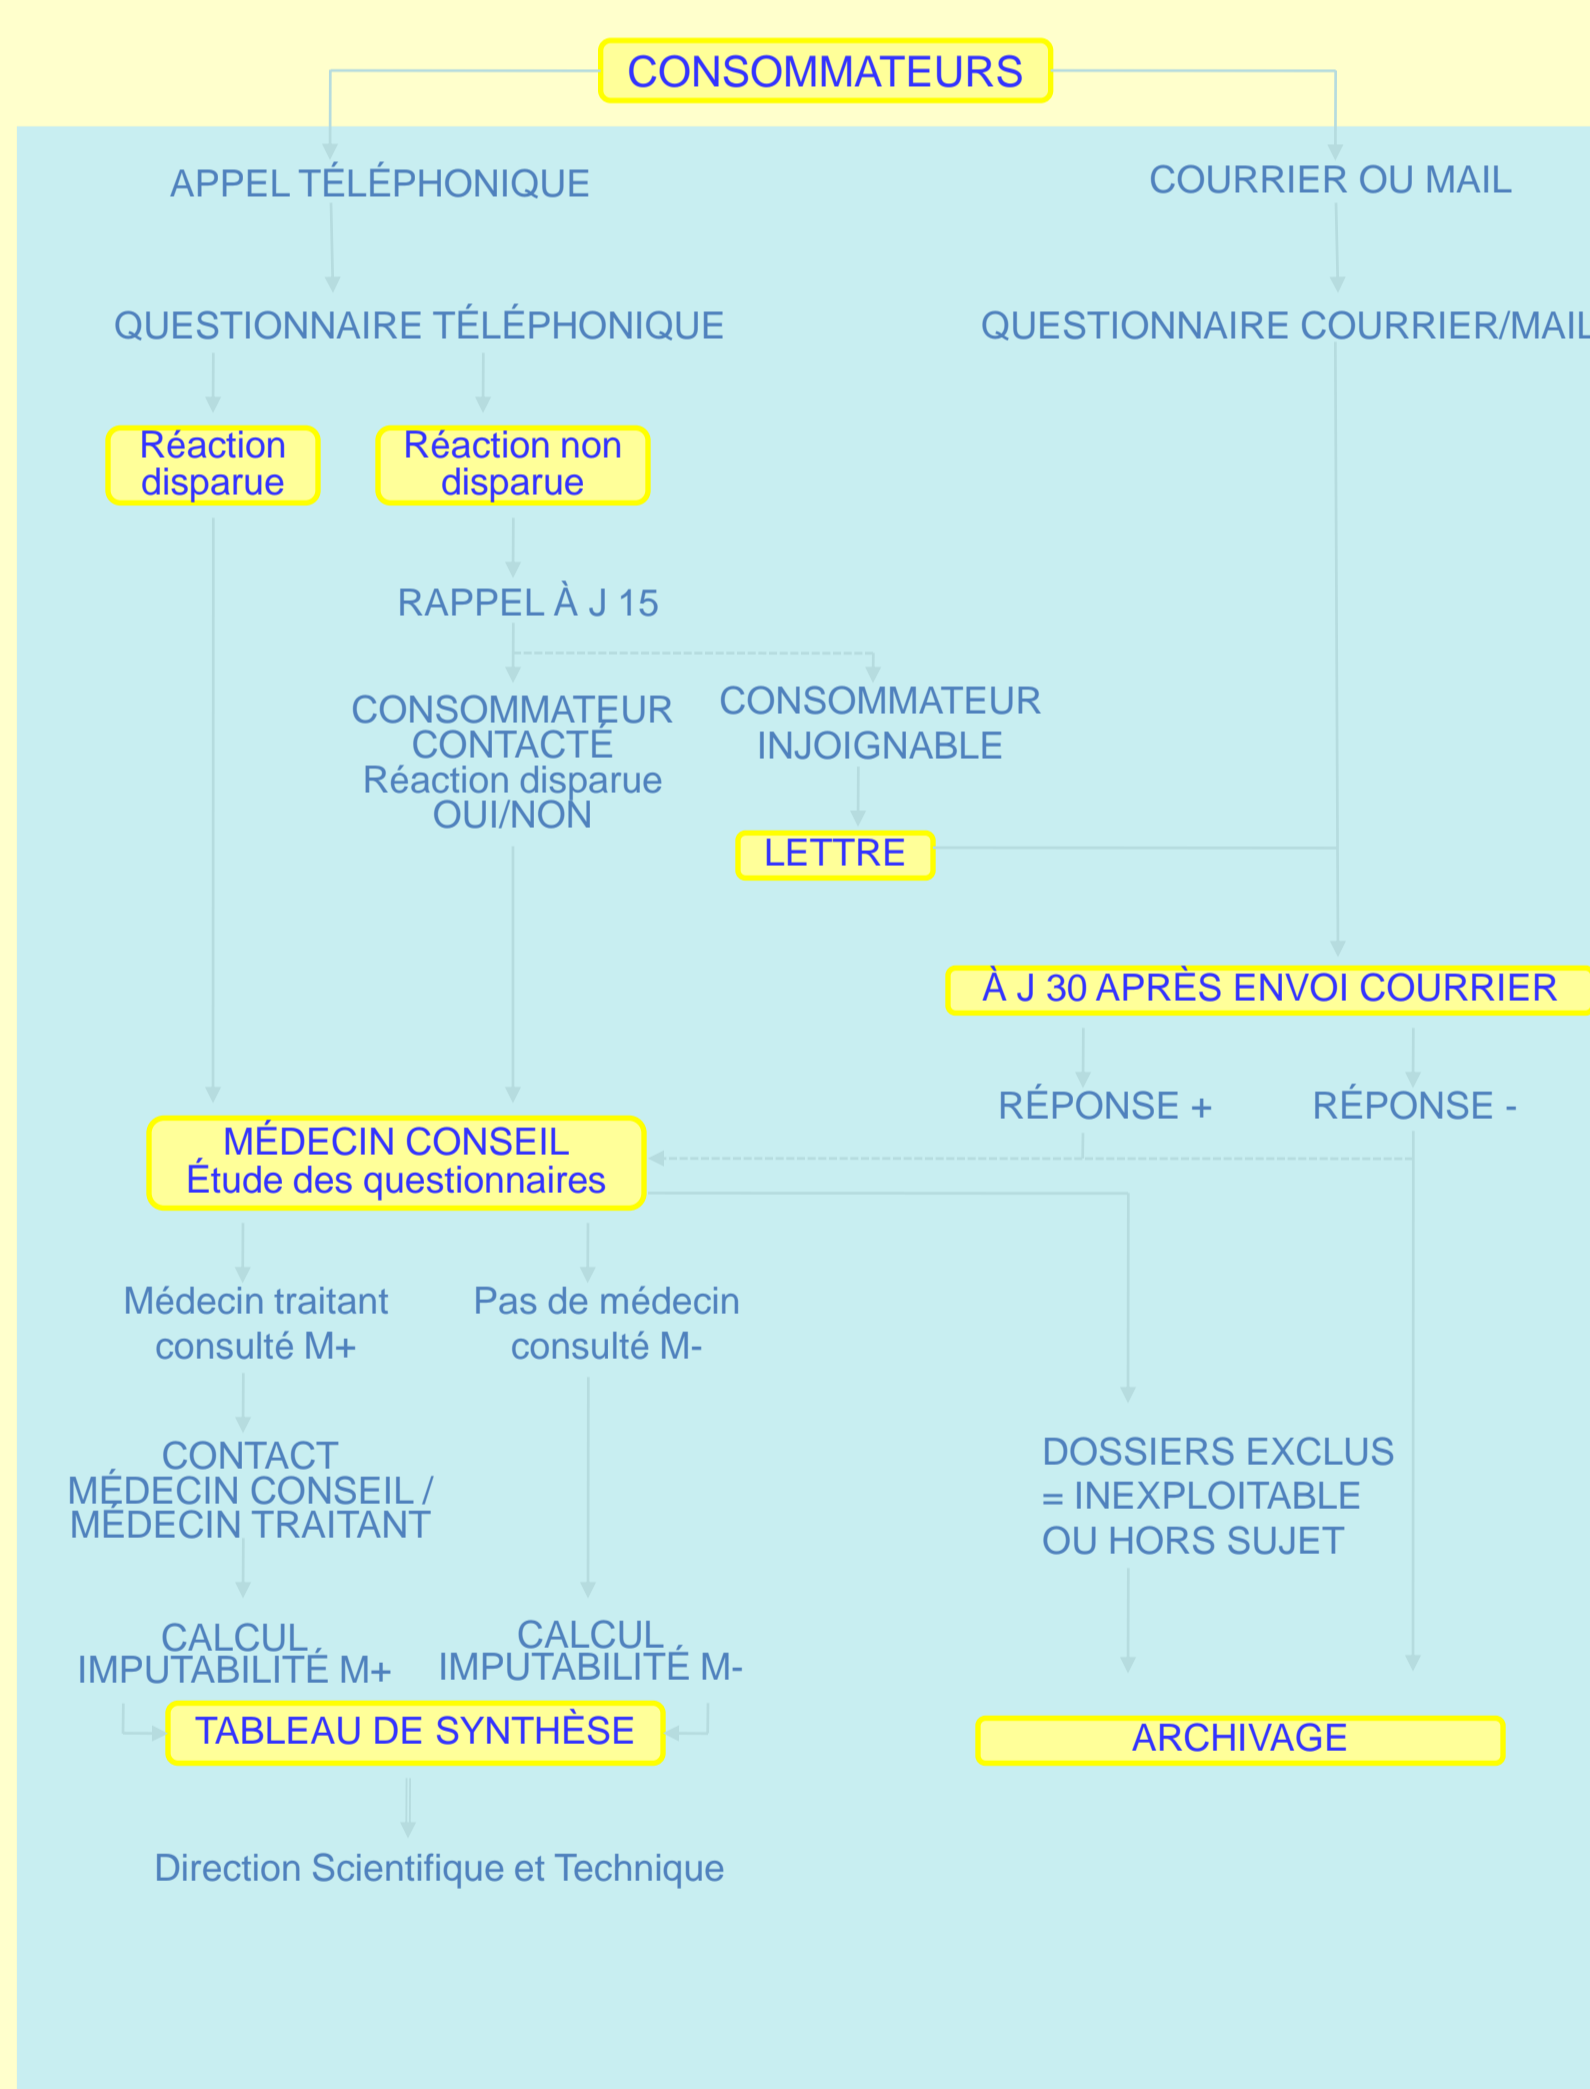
CONSOMMATEURS

APPEL TÉLÉPHONIQUE

COURRIER OU MAIL

QUESTIONNAIRE TÉLÉPHONIQUE

QUESTIONNAIRE COURRIER/MAIL

Réaction disparue

Réaction non disparue

RAPPEL À J 15

CONSOMMATEUR CONTACTÉ Réaction disparue OUI/NON

CONSOMMATEUR INJOIGNABLE

LETTRE

À J 30 APRÈS ENVOI COURRIER

RÉPONSE +

RÉPONSE -

MÉDECIN CONSEIL Étude des questionnaires

Médecin traitant consulté M+

Pas de médecin consulté M-

CONTACT MÉDECIN CONSEIL / MÉDECIN TRAITANT

DOSSIERS EXCLUS = INEXPLOITABLE OU HORS SUJET

CALCUL IMPUTABILITÉ M+

CALCUL IMPUTABILITÉ M-

TABLEAU DE SYNTHÈSE

ARCHIVAGE

Direction Scientifique et Technique